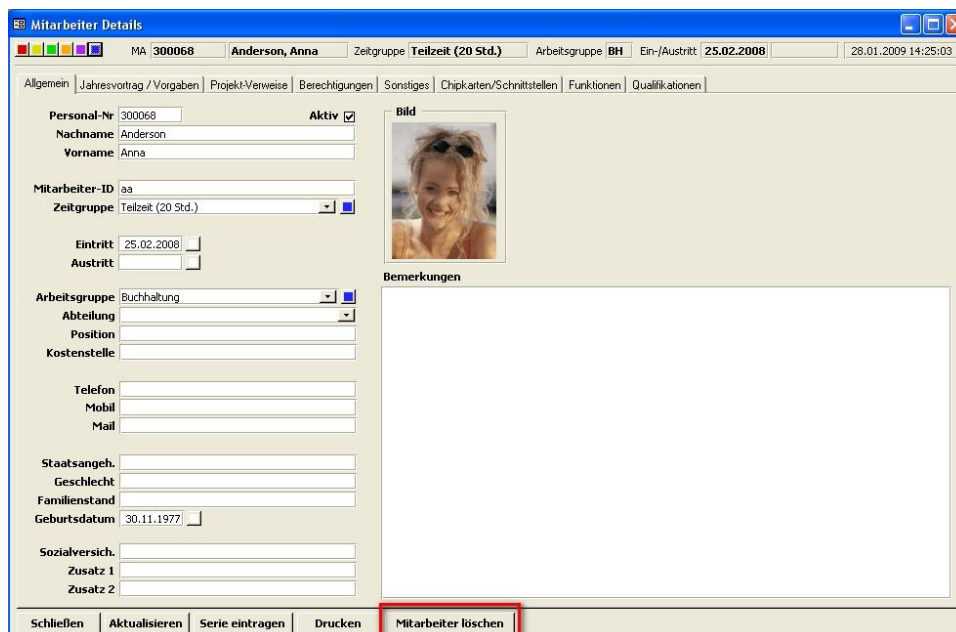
Mitarbeiter Details

MA 300068 Anderson, Anna Zeitgruppe Teilzeit (20 Std.) Arbeitsgruppe BH Ein-/Austritt 25.02.2008 28.01.2009 14:25:03

Allgemein | Jahresvortrag / Vorgaben | Projekt-Verweise | Berechtigungen | Sonstiges | Chipkarten/Schnittstellen | Funktionen | Qualifikationen

Personal-Nr 300068
Aktiv
Nachname Anderson
Vorname Anna

Mitarbeiter-ID aa
Zeitgruppe Teilzeit (20 Std.)

Eintritt 25.02.2008
Austritt

Arbeitsgruppe Buchhaltung
Abteilung
Position
Kostenstelle

Telefon
Mobil
Mail

Staatsangeh.
Geschlecht
Familienstand
Geburtsdatum 30.11.1977

Sozialversich.
Zusatz 1
Zusatz 2

Bild

Bemerkungen

Schließen | Aktualisieren | Serie eintragen | Drucken | Mitarbeiter löschen